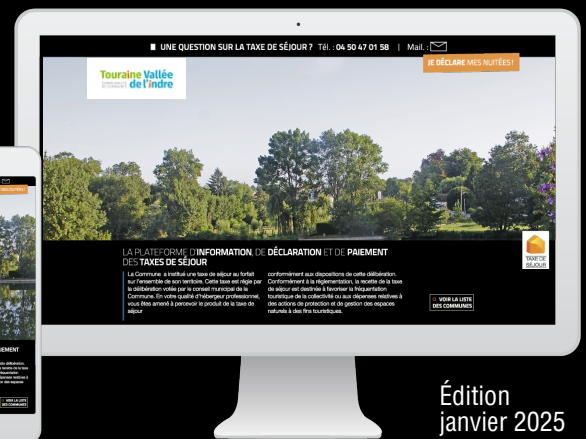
UNE QUESTION SUR LA TAXE DE SÉJOUR ? Tél. : 04 50 47 01 58 | Mail. :

JE DÉCLARE MES NUITÉES !

Touraine Vallée de l'Indre

LA PLATEFORME D'INFORMATION, DE DÉCLARATION ET DE PAIEMENT DES TAXES DE SÉJOUR

La Commune a institué une taxe de séjour au forfait sur l'ensemble de son territoire. Cette taxe est régie par la délibération votée par le conseil municipal de la Commune. En votre qualité d'hébergeur professionnel, vous êtes amené à percevoir le produit de la taxe de séjour

conformément aux dispositions de cette délibération. Conformément à la réglementation, la recette de la taxe de séjour est destinée à favoriser la fréquentation touristique de la collectivité ou aux dépenses relatives à des actions de protection et de gestion des espaces naturels à des fins touristiques.

VOIR LA LISTE DES COMMUNES

TAXE DE SÉJOUR

Édition janvier 2025